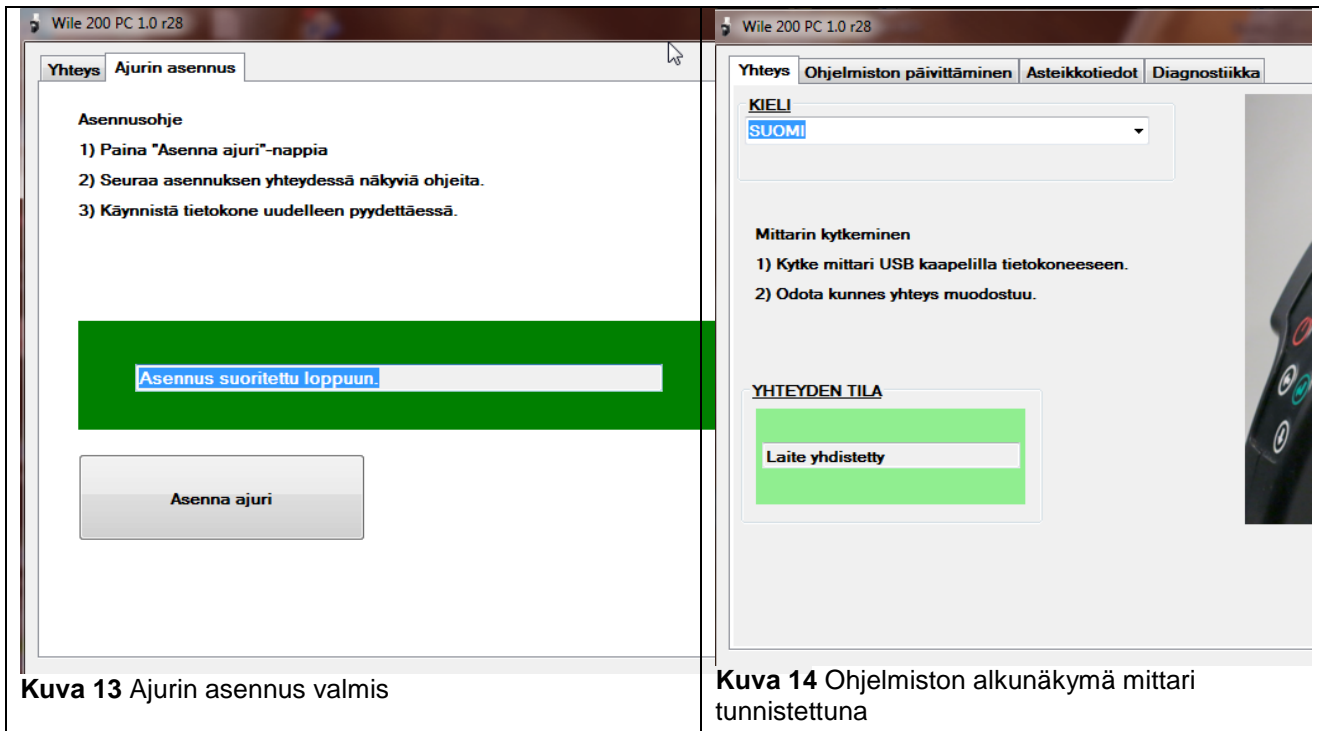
Wile 200 PC 1.0 r28

Yhteys | Ajurin asennus

Asennusohje

1) Paina "Asenna ajuri"-nappia

2) Seuraa asennuksen yhteydessä näkyviä ohjeita.

3) Käynnistä tietokone uudelleen pyydettäessä.

Asennus suoritettu loppuun.

Asenna ajuri

**Kuva 13** Ajurin asennus valmis

Wile 200 PC 1.0 r28

Yhteys | Ohjelmiston päivittäminen | Asteikkotiedot | Diagnostiikka

KIELI

SUOMI

Mittarin kytkeminen

1) Kytke mittari USB kaapelilla tietokoneeseen.

2) Odota kunnes yhteys muodostuu.

YHTEYDEN TILA

Laite yhdistetty

**Kuva 14** Ohjelmiston alkunäkymä mittari tunnistettuna